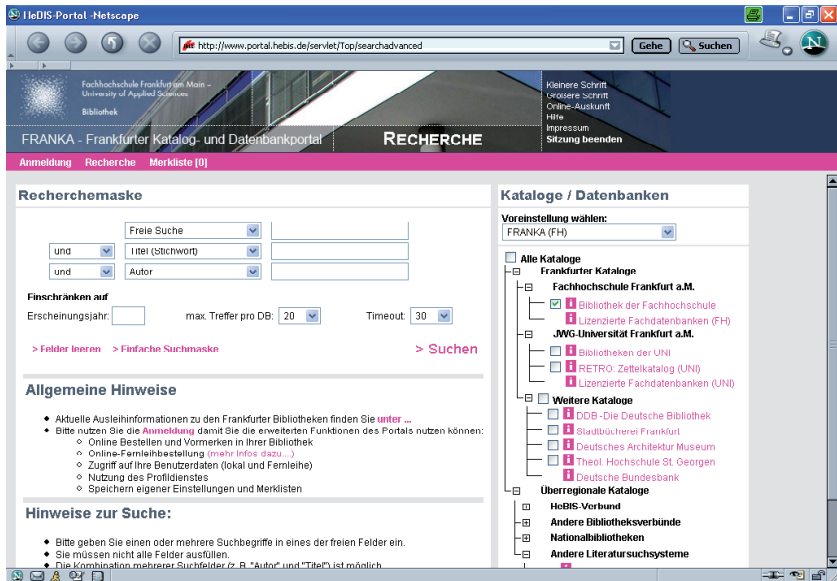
HeBIS-Portal -Netscape

http://www.portal.hebis.de/servlet/Top/searchadvanced
Gehe
Suchen

Fachhochschule Frankfurt am Main – University of Applied Sciences
Bibliothek

Kleinere Schrift
Grössere Schrift
Online-Auskunft
Hilfe
Impressum
Sitzung beenden

FRANKA - Frankfurter Katalog- und Datenbankportal
RECHERCHE

Anmeldung Recherche Merkliste [0]

Recherchemaske

Freie Suche
und Titel (Stichwort)
und Autor

Einschränken auf
Erscheinungsjahr:
max. Treffer pro DB: 20
Timeout: 30

> Felder leeren > Einfache Suchmaske
> Suchen

Allgemeine Hinweise

- Aktuelle Ausleihinformationen zu den Frankfurter Bibliotheken finden Sie unter ...
- Bitte nutzen Sie die Anmeldung damit Sie die erweiterten Funktionen des Portals nutzen können:
  - Online Bestellen und Vormerken in Ihrer Bibliothek
  - Online-Fernleihbestellung (mehr Infos dazu...)
  - Zugriff auf Ihre Benutzerdaten (lokal und Fernleihe)
  - Nutzung des Profildienstes
  - Speichern eigener Einstellungen und Merklisten

Hinweise zur Suche:

- Bitte geben Sie einen oder mehrere Suchbegriffe in eines der freien Felder ein.
- Sie müssen nicht alle Felder ausfüllen.
- Die Kombination mehrerer Suchfelder (z. B. "Autor" und "Titel") ist möglich.

Kataloge / Datenbanken

Voreinstellung wählen:
FRANKA (FH)

Alle Kataloge
Frankfurter Kataloge
Fachhochschule Frankfurt a.M.
Bibliothek der Fachhochschule
Lizenzierte Fachdatenbanken (FH)
JWG-Universität Frankfurt a.M.
Bibliotheken der UNI
RETRO: Zettelkatalog (UNI)
Lizenzierte Fachdatenbanken (UNI)
Weitere Kataloge
DDB -Die Deutsche Bibliothek
Stadtbücherei Frankfurt
Deutsches Architektur Museum
Theol. Hochschule St. Georgen
Deutsche Bundesbank
Überregionale Kataloge
HeBIS-Verbund
Andere Bibliotheksverbünde
Nationalbibliotheken
Andere Literatursuchsysteme